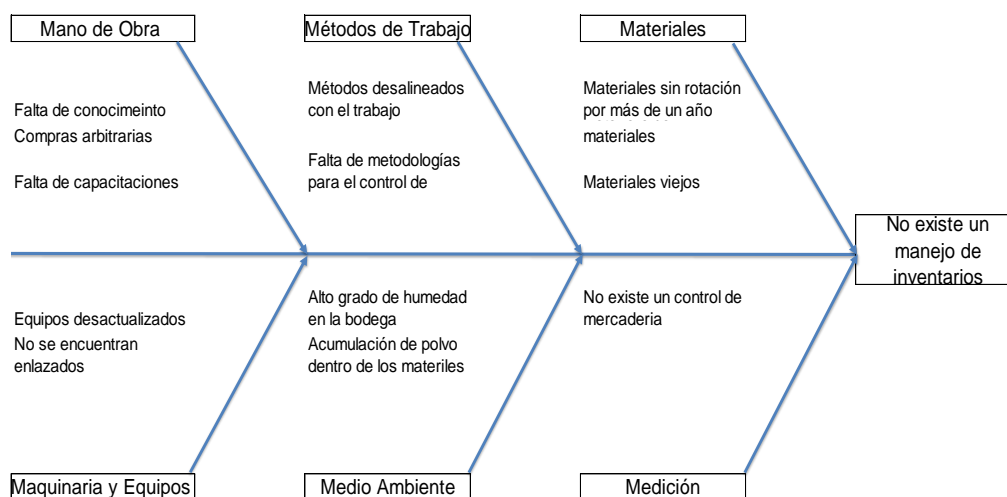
Mano de Obra

Falta de conocimeinto
Compras arbitrarias

Falta de capacitaciones

Métodos de Trabajo

Métodos desalineados con el trabajo

Falta de metodologías para el control de

Materiales

Materiales sin rotación por más de un año materiales

Materiales viejos

No existe un manejo de inventarios

Equipos desactualizados
No se encuentran enlazados

Maquinaria y Equipos

Alto grado de humedad en la bodega
Acumulación de polvo dentro de los materiles

Medio Ambiente

No existe un control de mercaderia

Medición